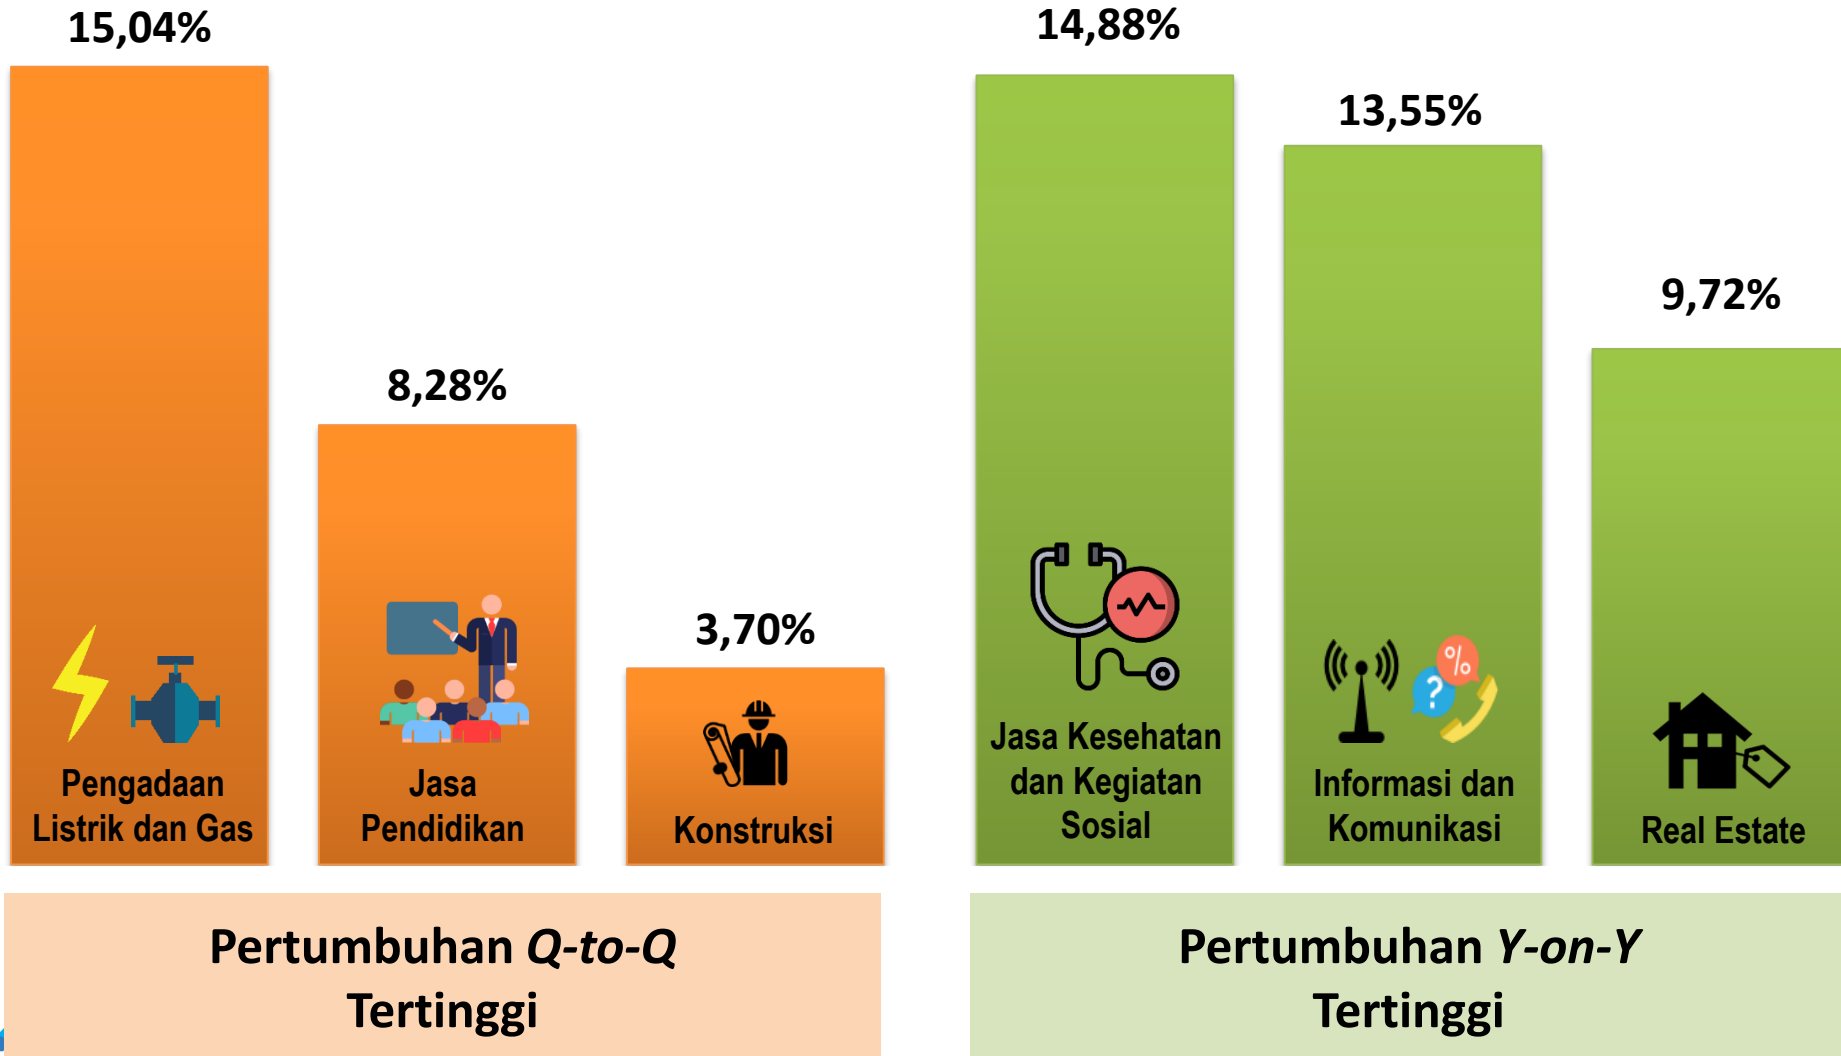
15,04%

Pengadaan Listrik dan Gas

8,28%

Jasa Pendidikan

3,70%

Konstruksi

14,88%

Jasa Kesehatan dan Kegiatan Sosial

13,55%

Informasi dan Komunikasi

9,72%

Real Estate

Pertumbuhan *Q-to-Q* Tertinggi

Pertumbuhan *Y-on-Y* Tertinggi